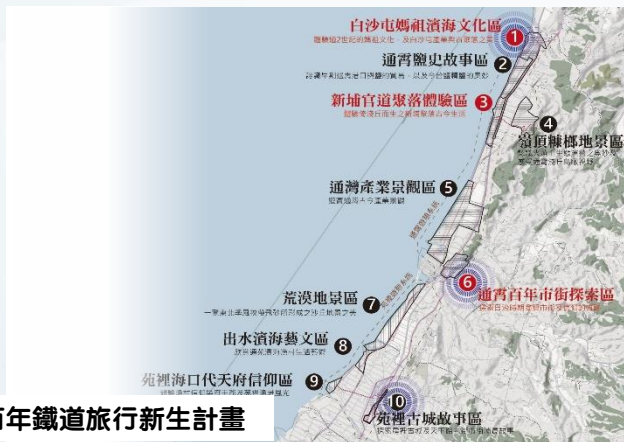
白沙屯媽祖濱海文化區
1
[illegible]
通霄鹽史故事區
2
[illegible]
新埔官道聚落體驗區
3
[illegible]
4
崙頂糖廍地景區
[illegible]
通灣產業景觀區
5
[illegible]
6
通霄百年市街探索區
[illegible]
荒漠地景區
7
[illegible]
出水濱海藝文區
8
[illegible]
苑裡海口代天府信仰區
9
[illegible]
10
苑裡古城故事區
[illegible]
百年鐵道旅行新生計畫